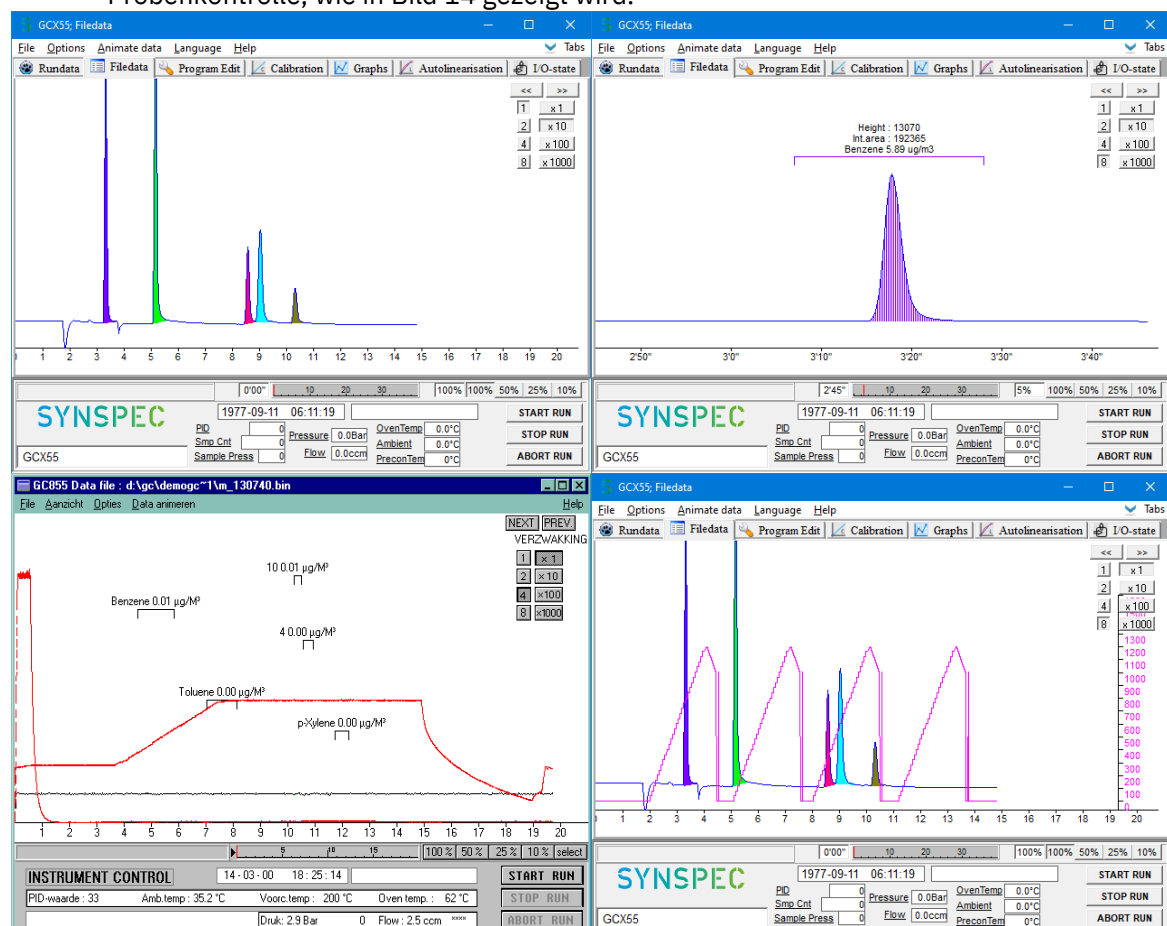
Probenkontrolle, wie in Bild 14 gezeigt wird.

GCX55; Filedata
File Options Animate data Language Help Tabs
Rundata Filedata Program Edit Calibration Graphs Autolinearisation I/O-state
<< >>
1 x 1
2 x 10
4 x 100
8 x 1000
1 2 3 4 5 6 7 8 9 10 11 12 13 14 15 16 17 18 19 20
0'00" 10 20 30 100% 100% 50% 25% 10%
SYNSPEC 1977-09-11 06:11:19 START RUN
PID 0 Pressure 0.0Bar OvenTemp 0.0°C STOP RUN
Smp Cnt 0 Ambient 0.0°C
Sample Press 0 Flow 0.0ccm PreconTem 0°C ABORT RUN
GCX55

GCX55; Filedata
File Options Animate data Language Help Tabs
Rundata Filedata Program Edit Calibration Graphs Autolinearisation I/O-state
<< >>
1 x 1
2 x 10
4 x 100
8 x 1000
Height : 13070
Int.area : 192365
Benzene 5.89 ug/m3
2'50" 3'0" 3'10" 3'20" 3'30" 3'40"
2'45" 10 20 30 5% 100% 50% 25% 10%
SYNSPEC 1977-09-11 06:11:19 START RUN
PID 0 Pressure 0.0Bar OvenTemp 0.0°C STOP RUN
Smp Cnt 0 Ambient 0.0°C
Sample Press 0 Flow 0.0ccm PreconTem 0°C ABORT RUN
GCX55

GC855 Data file : d:\gc\demogc~1\m_130740.bin
File Aanzicht Opties Data animeren Help
NEXT PREV.
VERZWAKKING
1 x 1
2 x 10
4 x 100
8 x1000
10 0.01 µg/M³
Benzene 0.01 µg/M³
4 0.00 µg/M³
Toluene 0.00 µg/M³
p-Xylene 0.00 µg/M³
1 2 3 4 5 6 7 8 9 10 11 12 13 14 15 16 17 18 19 20
5 10 15 100 % 50 % 25 % 10 % select
INSTRUMENT CONTROL 14 - 03 - 00 18 : 25 : 14 START RUN
PID-waarde : 33 Amb.temp : 35.2 °C Voorc.temp : 200 °C Oven temp. : 62 °C STOP RUN
Druk: 2.9 Bar 0 Flow : 2.5 ccm **** ABORT RUN

GCX55; Filedata
File Options Animate data Language Help Tabs
Rundata Filedata Program Edit Calibration Graphs Autolinearisation I/O-state
<< >>
1 x 1
2 x 10
4 x 100
8 x 1000
1300 1200 1100 1000 900 800 700 600 500 400 300 200 100 0
1 2 3 4 5 6 7 8 9 10 11 12 13 14 15 16 17 18 19 20
0'00" 10 20 30 100% 100% 50% 25% 10%
SYNSPEC 1977-09-11 06:11:19 START RUN
PID 0 Pressure 0.0Bar OvenTemp 0.0°C STOP RUN
Smp Cnt 0 Ambient 0.0°C
Sample Press 0 Flow 0.0ccm PreconTem 0°C ABORT RUN
GCX55